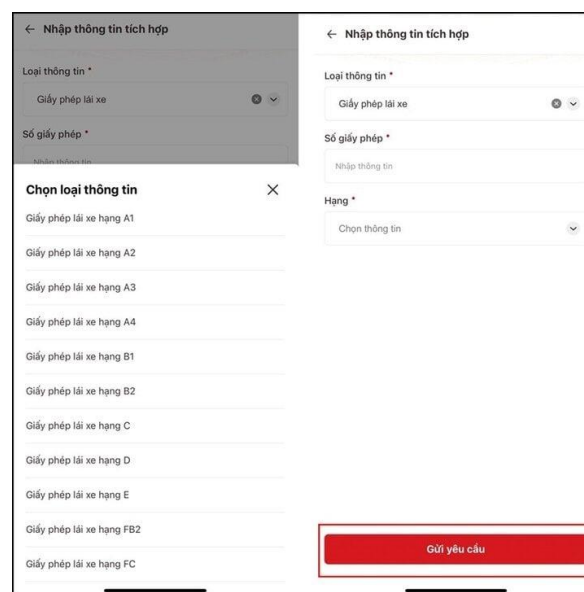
← Nhập thông tin tích hợp

Loại thông tin *

Giấy phép lái xe

Số giấy phép *

Nhập thông tin

Chọn loại thông tin

×

Giấy phép lái xe hạng A1

Giấy phép lái xe hạng A2

Giấy phép lái xe hạng A3

Giấy phép lái xe hạng A4

Giấy phép lái xe hạng B1

Giấy phép lái xe hạng B2

Giấy phép lái xe hạng C

Giấy phép lái xe hạng D

Giấy phép lái xe hạng E

Giấy phép lái xe hạng FB2

Giấy phép lái xe hạng FC

← Nhập thông tin tích hợp

Loại thông tin *

Giấy phép lái xe

Số giấy phép *

Nhập thông tin

Hạng *

Chọn thông tin

Gửi yêu cầu